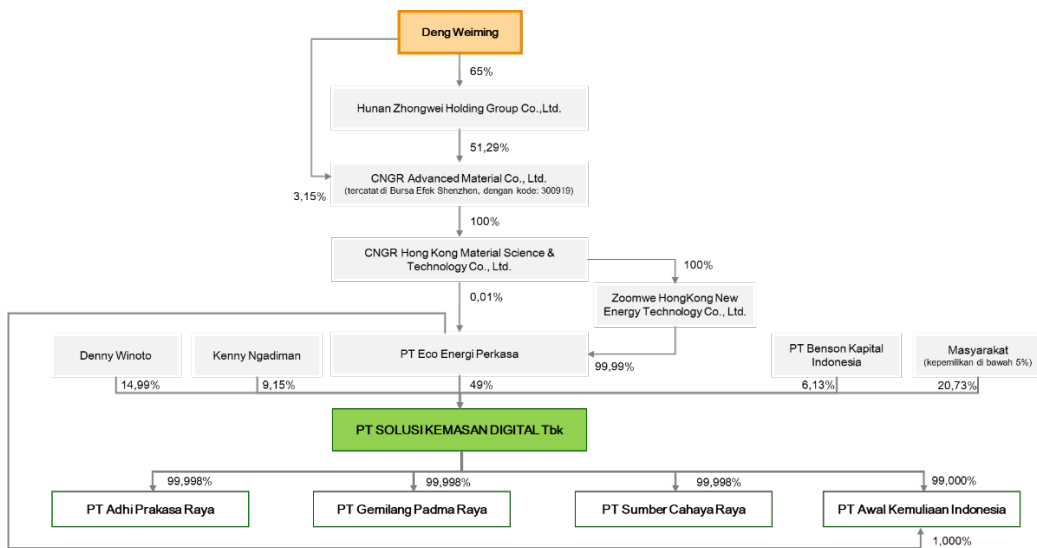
Deng Weiming

65%

Hunan Zhongwei Holding Group Co.,Ltd.

51,29%

3,15%

CNGR Advanced Material Co., Ltd.
(tercatat di Bursa Efek Shenzhen, dengan kode: 300919)

100%

CNGR Hong Kong Material Science & Technology Co., Ltd.

100%

0,01%

Zoomwe HongKong New Energy Technology Co., Ltd.

Denny Winoto

Kenny Ngadiman

PT Eco Energi Perkasa

99,99%

PT Benson Kapital Indonesia

Masyarakat
(kepemilikan di bawah 5%)

14,99%

9,15%

49%

6,13%

20,73%

PT SOLUSI KEMASAN DIGITAL Tbk

99,998%

99,998%

99,998%

99,000%

PT Adhi Prakasa Raya

PT Gemilang Padma Raya

PT Sumber Cahaya Raya

PT Awal Kemuliaan Indonesia

1,000%